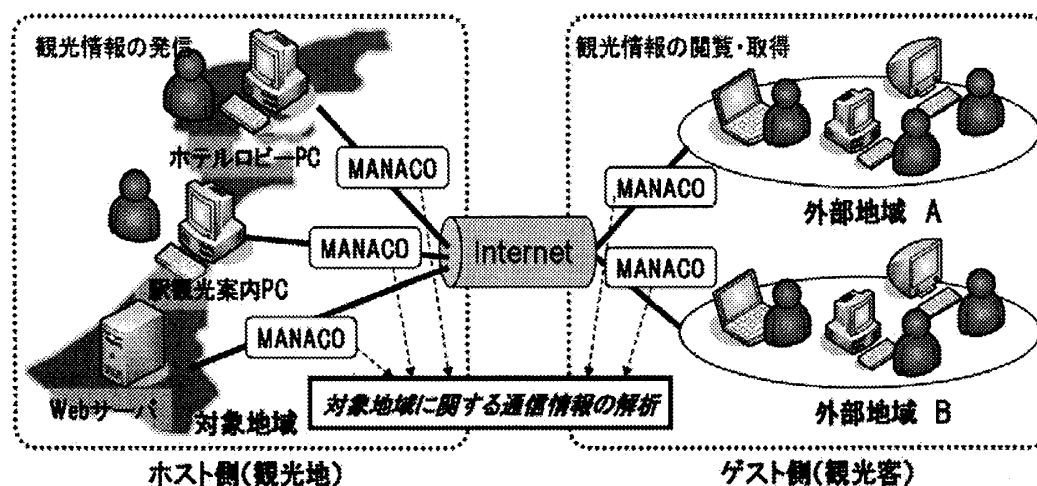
観光情報の発信

ホテルロビーPC

MANACO

駅観光案内PC

MANACO

Webサーバ

MANACO

対象地域

Internet

対象地域に関する通信情報の解析

観光情報の閲覧・取得

MANACO

外部地域 A

MANACO

外部地域 B

ホスト側(観光地)

ゲスト側(観光客)